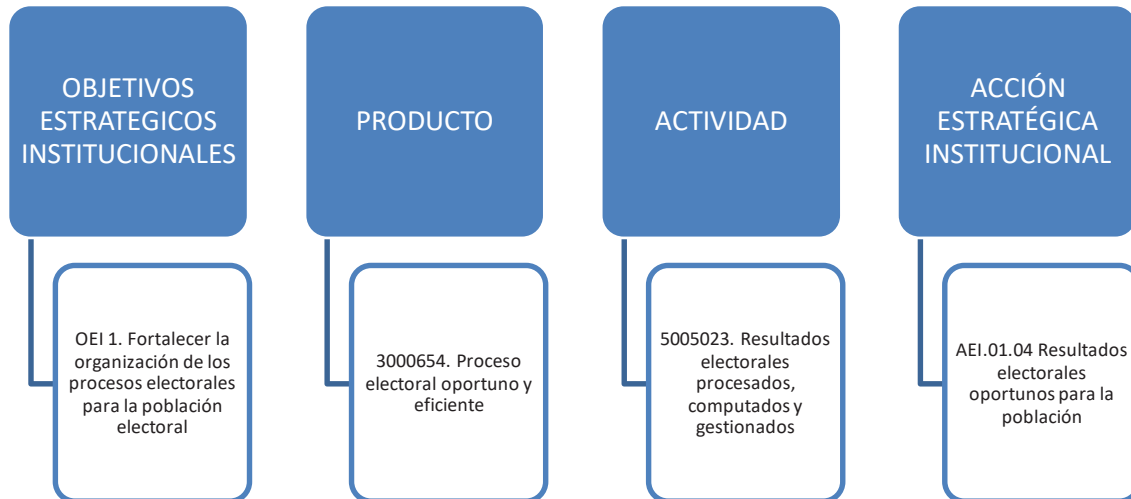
OBJETIVOS ESTRATEGICOS INSTITUCIONALES

OEI 1. Fortalecer la organización de los procesos electorales para la población electoral

PRODUCTO

3000654. Proceso electoral oportuno y eficiente

ACTIVIDAD

5005023. Resultados electorales procesados, computados y gestionados

ACCIÓN ESTRATÉGICA INSTITUCIONAL

AEI.01.04 Resultados electorales oportunos para la población